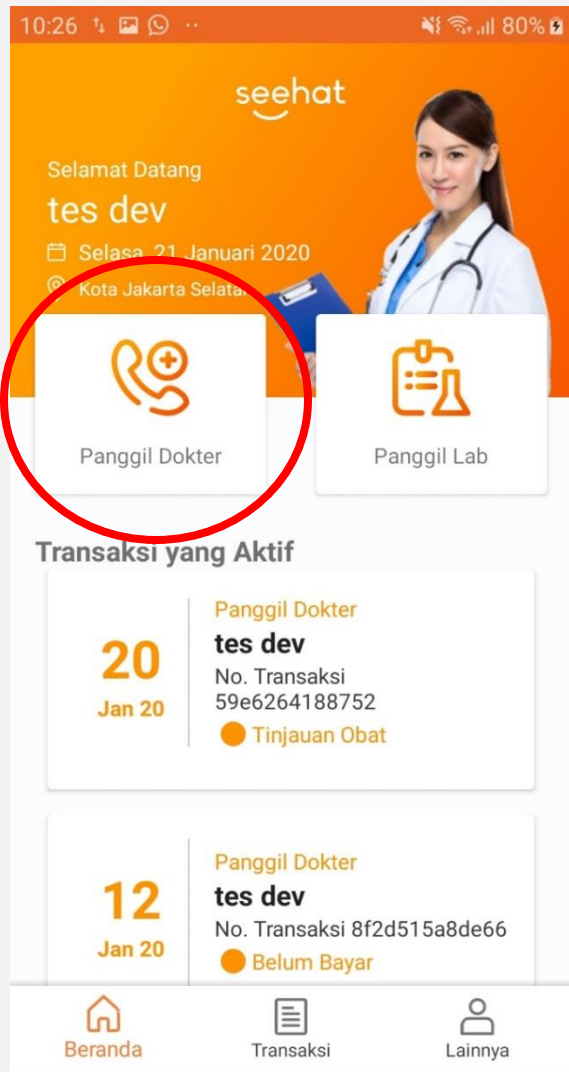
10:26 80%

seehat

Selamat Datang

tes dev

Selasa, 21 Januari 2020

Kota Jakarta Selatan

Panggil Dokter

Panggil Lab

Transaksi yang Aktif

20
Jan 20

Panggil Dokter
tes dev
No. Transaksi 59e6264188752
Tinjauan Obat

12
Jan 20

Panggil Dokter
tes dev
No. Transaksi 8f2d515a8de66
Belum Bayar

Beranda
Transaksi
Lainnya